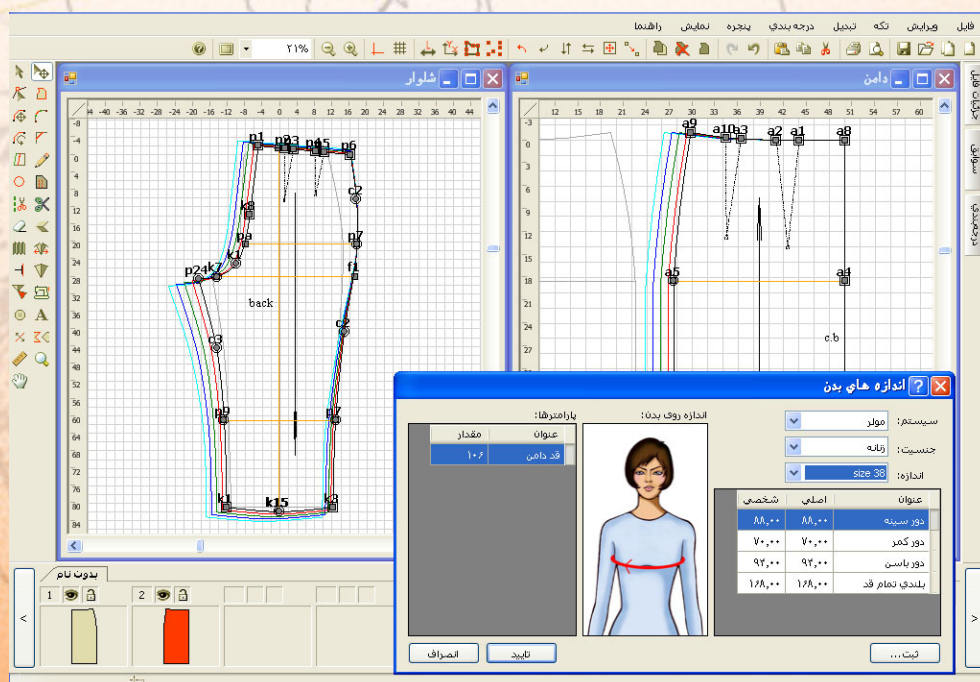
فایل ویرایش تکه تبدیل درجه بندی پنجره نمایش راهنما

۲۱%

شلوار

-44 -40 -36 -32 -28 -24 -20 -16 -12 -8 -4 0 4 8 12 16 20 24 28

p1 p2 p3 p4 p5 p6 c2 k8 p7 pa k1 p2 k7 f1 back c2 c3 p9 p7 k1 k15 k3

-8 -4 0 4 8 12 16 20 24 28 32 36 40 44 48 52 56 60 64 68 72 76 80 84

دامن

9 12 15 18 21 24 27 30 33 36 39 42 45 48 51 54 57 60

a9 a10 b3 a2 a1 a8 a5 a4 c.b

-3 0 3 6 9 12 15 18 21 24 27

حرکات فایل
سوالات
درجه‌بندی

اندازه هاي بدن

سیستم: مولر
جنسیت: زنانه
اندازه: size 38

اندازه روی بدن:

پارامترها:

| عنوان | مقدار |
|---|---|
| قد دامن | ۱۰۶ |

| عنوان | اصلي | شخصي |
|---|---|---|
| دور سینه | ۸۸,۰۰ | ۸۸,۰۰ |
| دور کمر | ۷۰,۰۰ | ۷۰,۰۰ |
| دور باسن | ۹۴,۰۰ | ۹۴,۰۰ |
| بلندي تمام قد | ۱۶۸,۰۰ | ۱۶۸,۰۰ |

ثبت...

تایید

انصراف

بدون نام

1

2